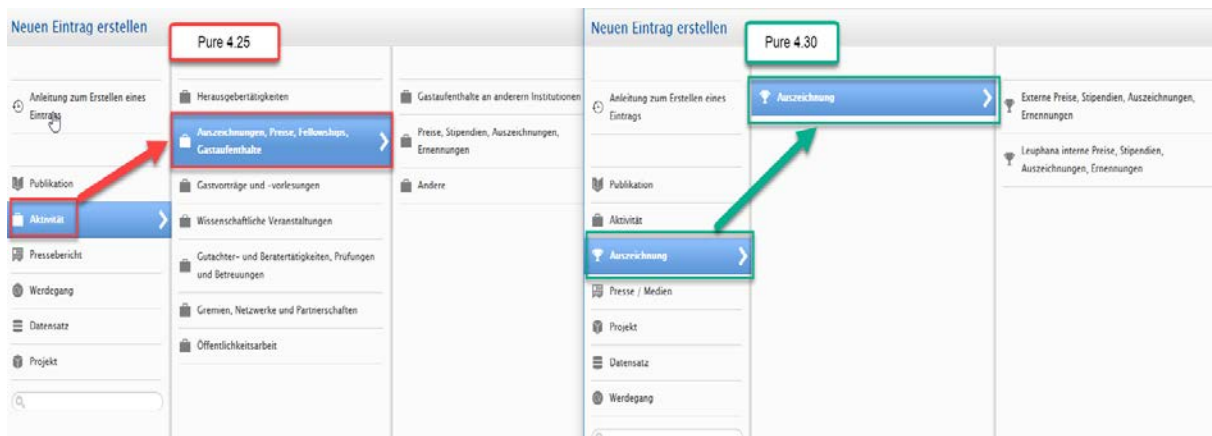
Neuen Eintrag erstellen

Pure 4.25

Anleitung zum Erstellen eines Eintrags

Publikation

Aktivität

Pressebericht

Werdegang

Datensatz

Projekt

Herausgebertätigkeiten

Auszeichnungen, Preise, Fellowships, Gastaufenthalte

Gastvorträge und -vorlesungen

Wissenschaftliche Veranstaltungen

Gutachter- und Beratertätigkeiten, Prüfungen und Betreuungen

Gremien, Netzwerke und Partnerschaften

Öffentlichkeitsarbeit

Gastaufenthalte an anderern Institutionen

Preise, Stipendien, Auszeichnungen, Ernennungen

Andere

Neuen Eintrag erstellen

Pure 4.30

Anleitung zum Erstellen eines Eintrags

Publikation

Aktivität

Auszeichnung

Presse / Medien

Projekt

Datensatz

Werdegang

Auszeichnung

Externe Preise, Stipendien, Auszeichnungen, Ernennungen

Leuphana interne Preise, Stipendien, Auszeichnungen, Ernennungen